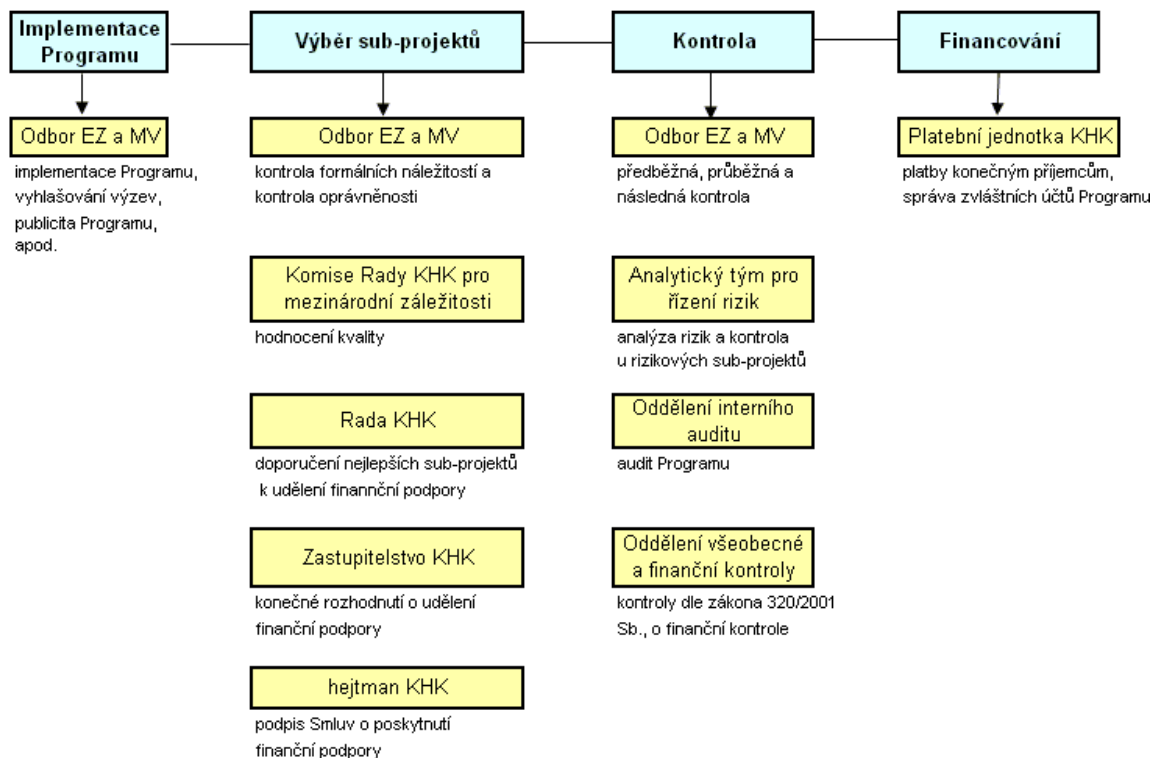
Implementace Programu

Odbor EZ a MV

implementace Programu, vyhlašování výzev, publicita Programu, apod.

Výběr sub-projektů

Odbor EZ a MV

kontrola formálních náležitostí a kontrola oprávněnosti

Komise Rady KHK pro mezinárodní záležitosti

hodnocení kvality

Rada KHK

doporučení nejlepších sub-projektů k udělení finanční podpory

Zastupitelstvo KHK

konečné rozhodnutí o udělení finanční podpory

hejtman KHK

podpis Smluv o poskytnutí finanční podpory

Kontrola

Odbor EZ a MV

předběžná, průběžná a následná kontrola

Analytický tým pro řízení rizik

analýza rizik a kontrola u rizikových sub-projektů

Oddělení interního auditu

audit Programu

Oddělení všeobecné a finanční kontroly

kontroly dle zákona 320/2001 Sb., o finanční kontrole

Financování

Platební jednotka KHK

platby konečným příjemcům, správa zvláštních účtů Programu